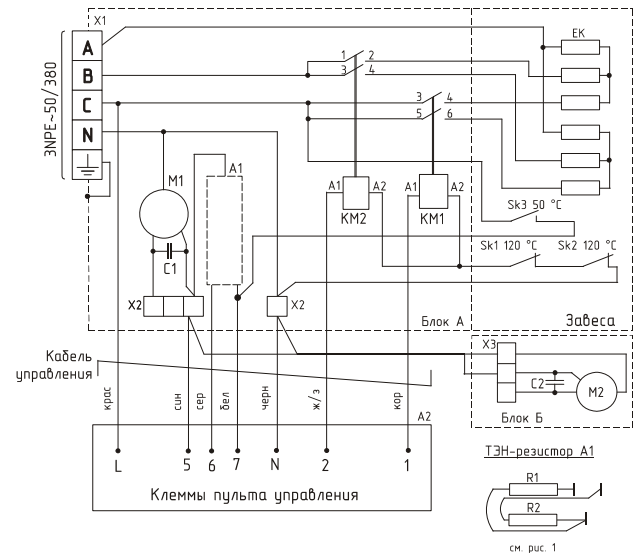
X1

A

B

C

N

3NPE~50/380

EK

1 2

3 4

3 4

5 6

M1

A1

C1

A1 A2

KM2

A1 A2

KM1

Sk3 50 °C

Sk1 120 °C

Sk2 120 °C

X2

X2

Блок А

Завеса

X3

C2

M2

Блок Б

Кабель управления

крас

син

сер

бел

черн

ж/з

кор

A2

L

5

6

7

N

2

1

Клеммы пульта управления

ТЭН-резистор А1

R1

R2

см. рис. 1